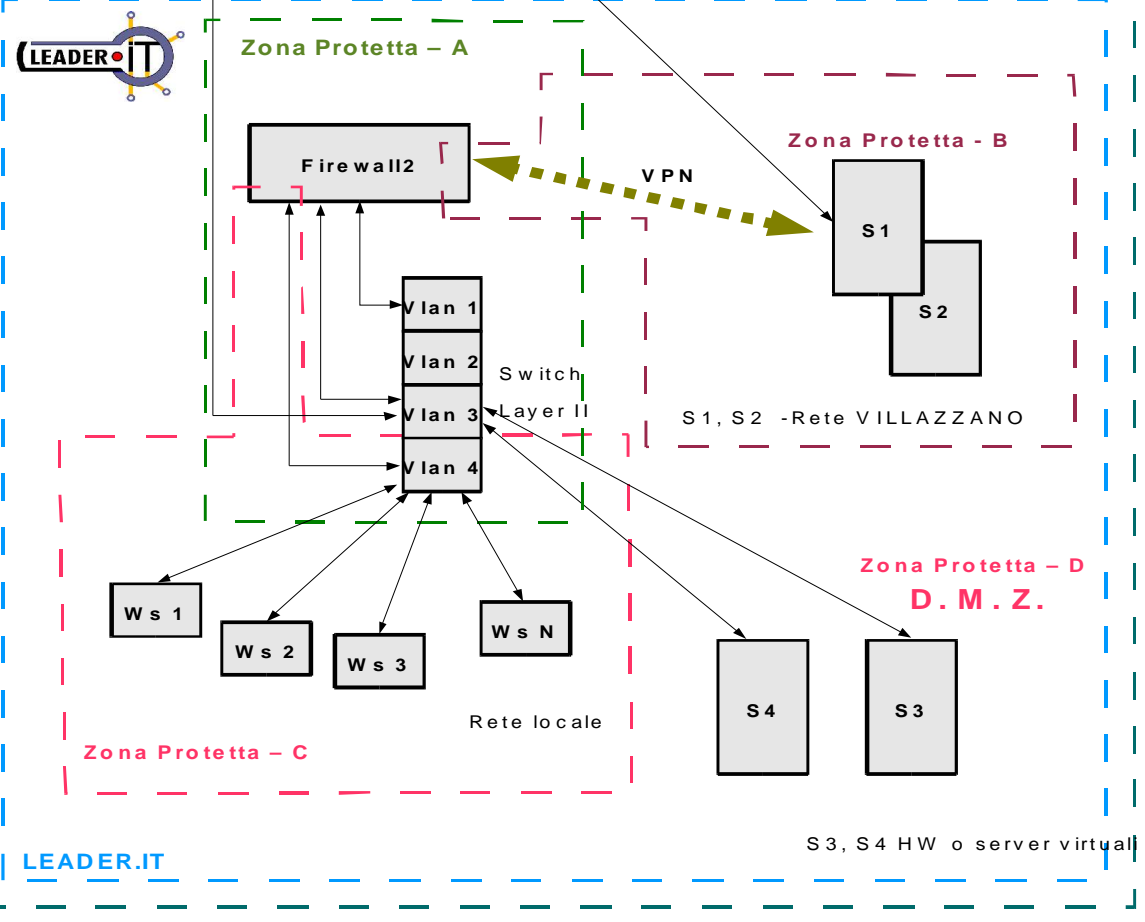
LEADER iT

Zona Protetta – A

Firewall2

VPN

Zona Protetta - B

S1

S2

Vlan 1

Vlan 2

Vlan 3

Vlan 4

Switch Layer II

S1, S2 -Rete VILLAZZANO

Zona Protetta – D

D. M. Z.

Ws 1

Ws 2

Ws 3

Ws N

S4

S3

Rete locale

Zona Protetta – C

S3, S4 HW o server virtuali

LEADER.IT